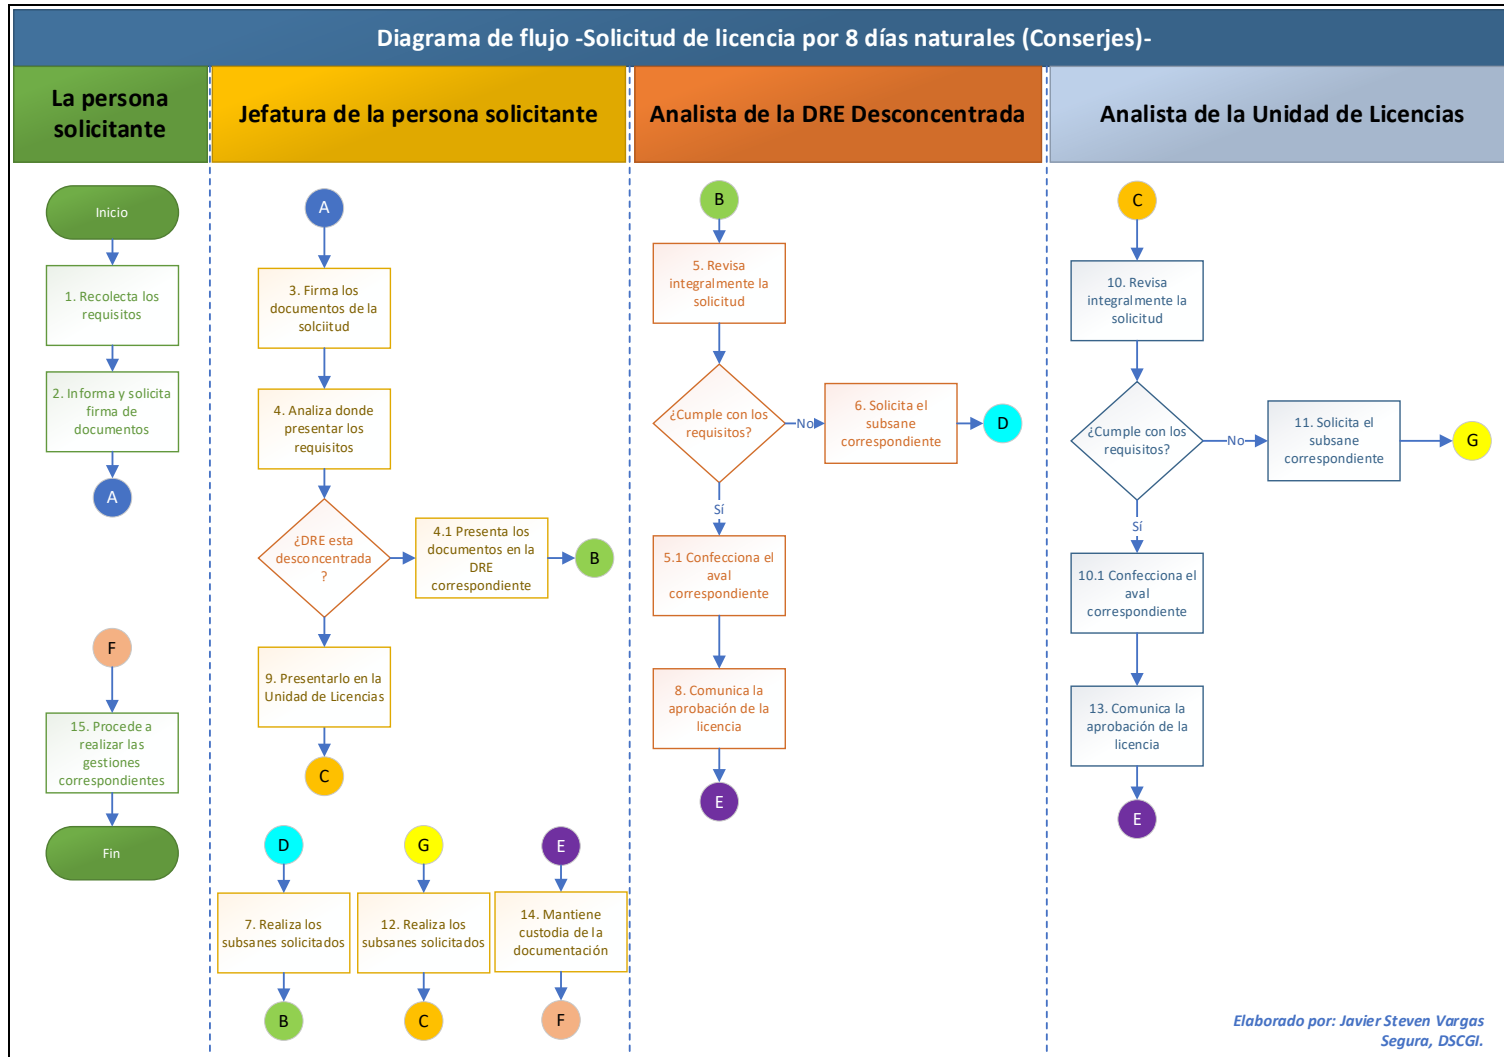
Diagrama de flujo -Solicitud de licencia por 8 días naturales (Conserjes)-

La persona solicitante

Inicio

1. Recolecta los requisitos

2. Informa y solicita firma de documentos

A

F

15. Procede a realizar las gestiones correspondientes

Fin

Jefatura de la persona solicitante

A

3. Firma los documentos de la solcitud

4. Analiza donde presentar los requisitos

¿DRE esta desconcentrada ?

4.1 Presenta los documentos en la DRE correspondiente

B

9. Presentarlo en la Unidad de Licencias

C

D

7. Realiza los subsanes solicitados

B

G

12. Realiza los subsanes solicitados

C

E

14. Mantiene custodia de la documentación

F

Analista de la DRE Desconcentrada

B

5. Revisa integralmente la solicitud

¿Cumple con los requisitos?

No

6. Solicita el subsane correspondiente

D

Sí

5.1 Confecciona el aval correspondiente

8. Comunica la aprobación de la licencia

E

Analista de la Unidad de Licencias

C

10. Revisa integralmente la solicitud

¿Cumple con los requisitos?

No

11. Solicita el subsane correspondiente

G

Sí

10.1 Confecciona el aval correspondiente

13. Comunica la aprobación de la licencia

E

Elaborado por: Javier Steven Vargas Segura, DSCGI.